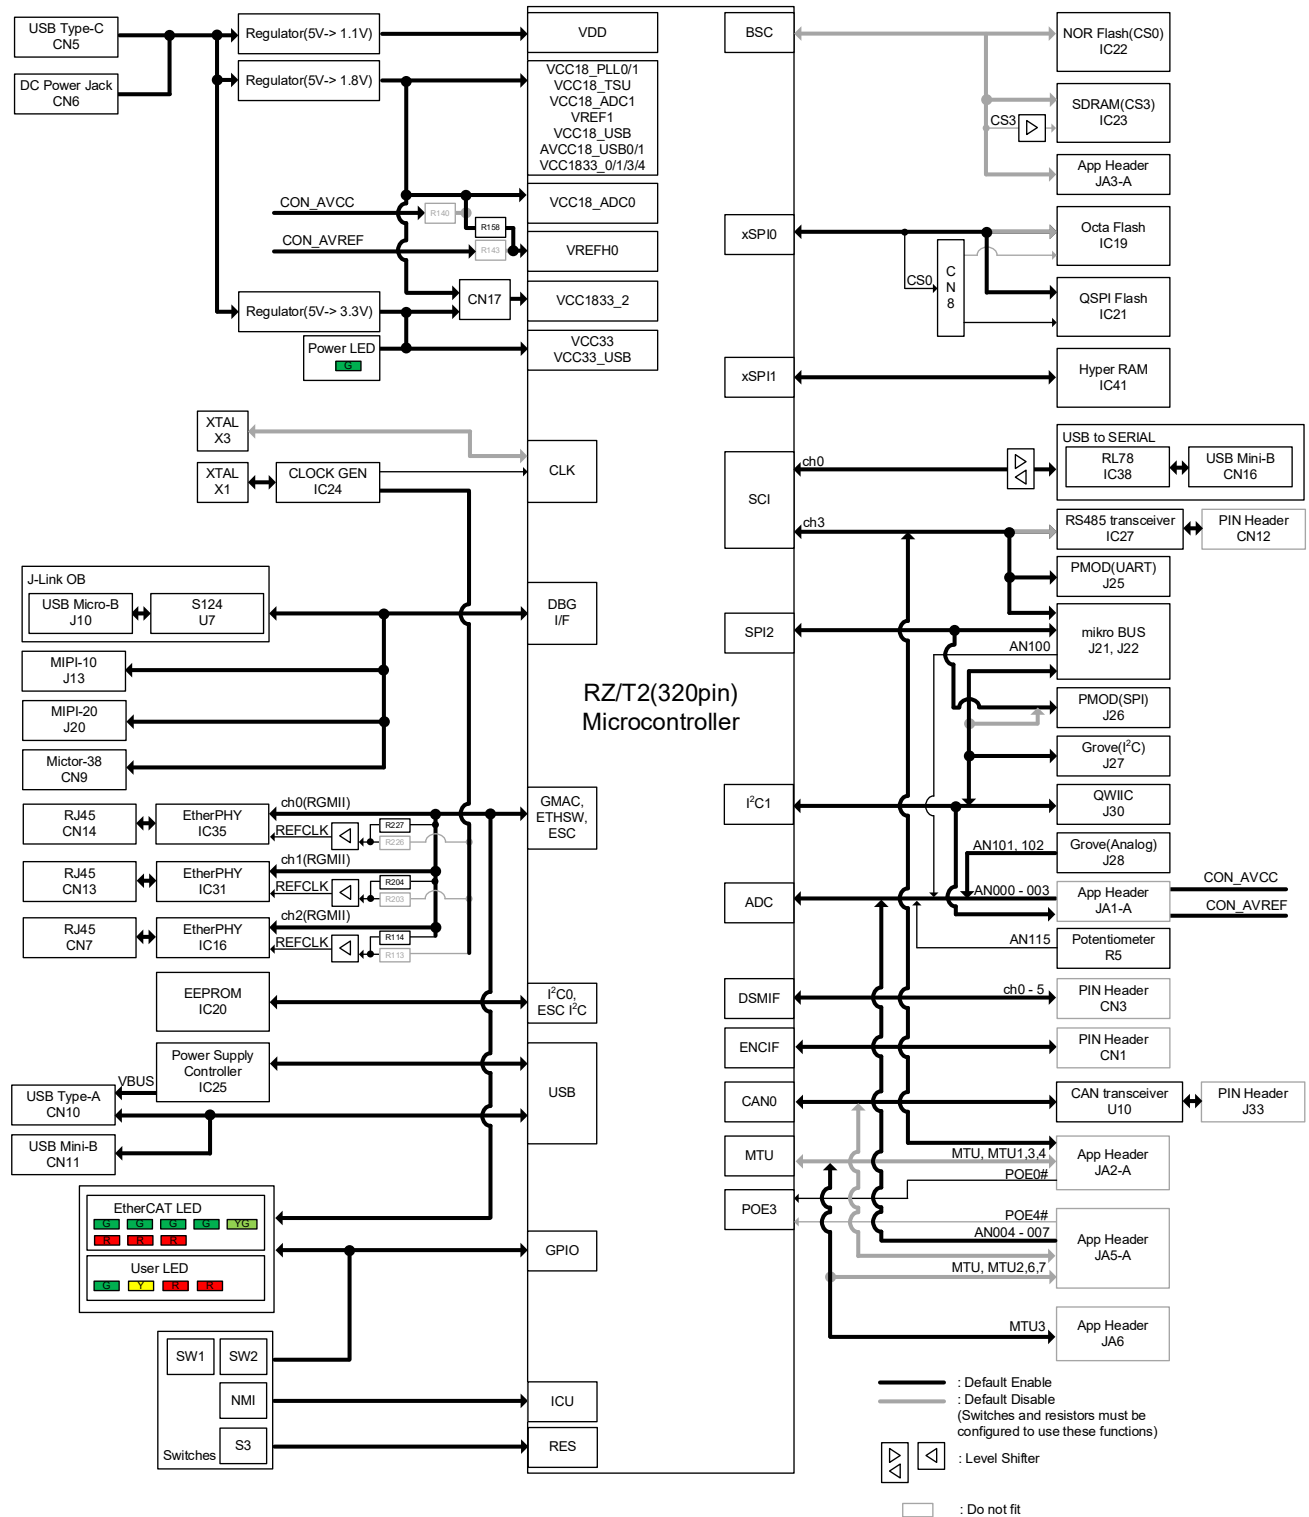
USB Type-C
CN5

DC Power Jack
CN6

Regulator(5V-> 1.1V)

Regulator(5V-> 1.8V)

VDD

VCC18_PLL0/1
VCC18_TSU
VCC18_ADC1
VREF1
VCC18_USB
AVCC18_USB0/1
VCC1833_0/1/3/4

CON_AVCC

R140

R158

VCC18_ADC0

CON_AVREF

R143

VREFH0

Regulator(5V-> 3.3V)

CN17

VCC1833_2

Power LED
G

VCC33
VCC33_USB

XTAL
X3

CLK

XTAL
X1

CLOCK GEN
IC24

J-Link OB
USB Micro-B
J10

S124
U7

DBG
I/F

MIPI-10
J13

MIPI-20
J20

Mictor-38
CN9

RZ/T2(320pin)
Microcontroller

RJ45
CN14

EtherPHY
IC35

ch0(RGMII)

REFCLK

R227

R226

GMAC,
ETHSW,
ESC

RJ45
CN13

EtherPHY
IC31

ch1(RGMII)

REFCLK

R204

R203

RJ45
CN7

EtherPHY
IC16

ch2(RGMII)

REFCLK

R114

R113

EEPROM
IC20

$I^2C0$,
ESC $I^2C$

Power Supply
Controller
IC25

VBUS

USB Type-A
CN10

USB

USB Mini-B
CN11

EtherCAT LED
G G G G YG
R R R

User LED
G Y R R

GPIO

SW1 SW2

NMI

ICU

Switches

S3

RES

BSC

NOR Flash(CS0)
IC22

CS3

SDRAM(CS3)
IC23

App Header
JA3-A

xSPI0

Octa Flash
IC19

CS0

C
N
8

QSPI Flash
IC21

xSPI1

Hyper RAM
IC41

USB to SERIAL

ch0

RL78
IC38

USB Mini-B
CN16

SCI

ch3

RS485 transceiver
IC27

PIN Header
CN12

PMOD(UART)
J25

SPI2

mikro BUS
J21, J22

AN100

PMOD(SPI)
J26

Grove($I^2C$)
J27

$I^2C1$

QWIIC
J30

AN101, 102

Grove(Analog)
J28

ADC

AN000 - 003

App Header
JA1-A

CON_AVCC

CON_AVREF

AN115

Potentiometer
R5

DSMIF

ch0 - 5

PIN Header
CN3

ENCIF

PIN Header
CN1

CAN0

CAN transceiver
U10

PIN Header
J33

MTU

MTU, MTU1,3,4

App Header
JA2-A

POE0#

POE3

POE4#

AN004 - 007

App Header
JA5-A

MTU, MTU2,6,7

MTU3

App Header
JA6

: Default Enable
: Default Disable
(Switches and resistors must be configured to use these functions)

: Level Shifter

: Do not fit